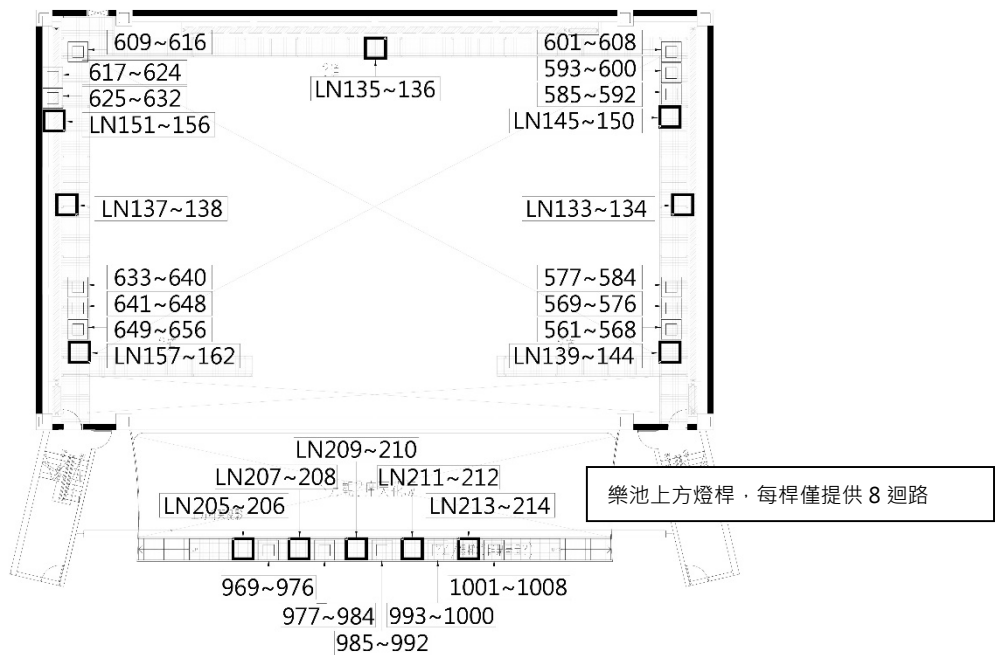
609~616
601~608
617~624
LN135~136
593~600
625~632
585~592
LN151~156
LN145~150
LN137~138
LN133~134
633~640
577~584
641~648
569~576
649~656
561~568
LN157~162
LN139~144
LN209~210
LN207~208
LN211~212
樂池上方燈桿，每桿僅提供 8 迴路
LN205~206
LN213~214
969~976
1001~1008
977~984
993~1000
985~992